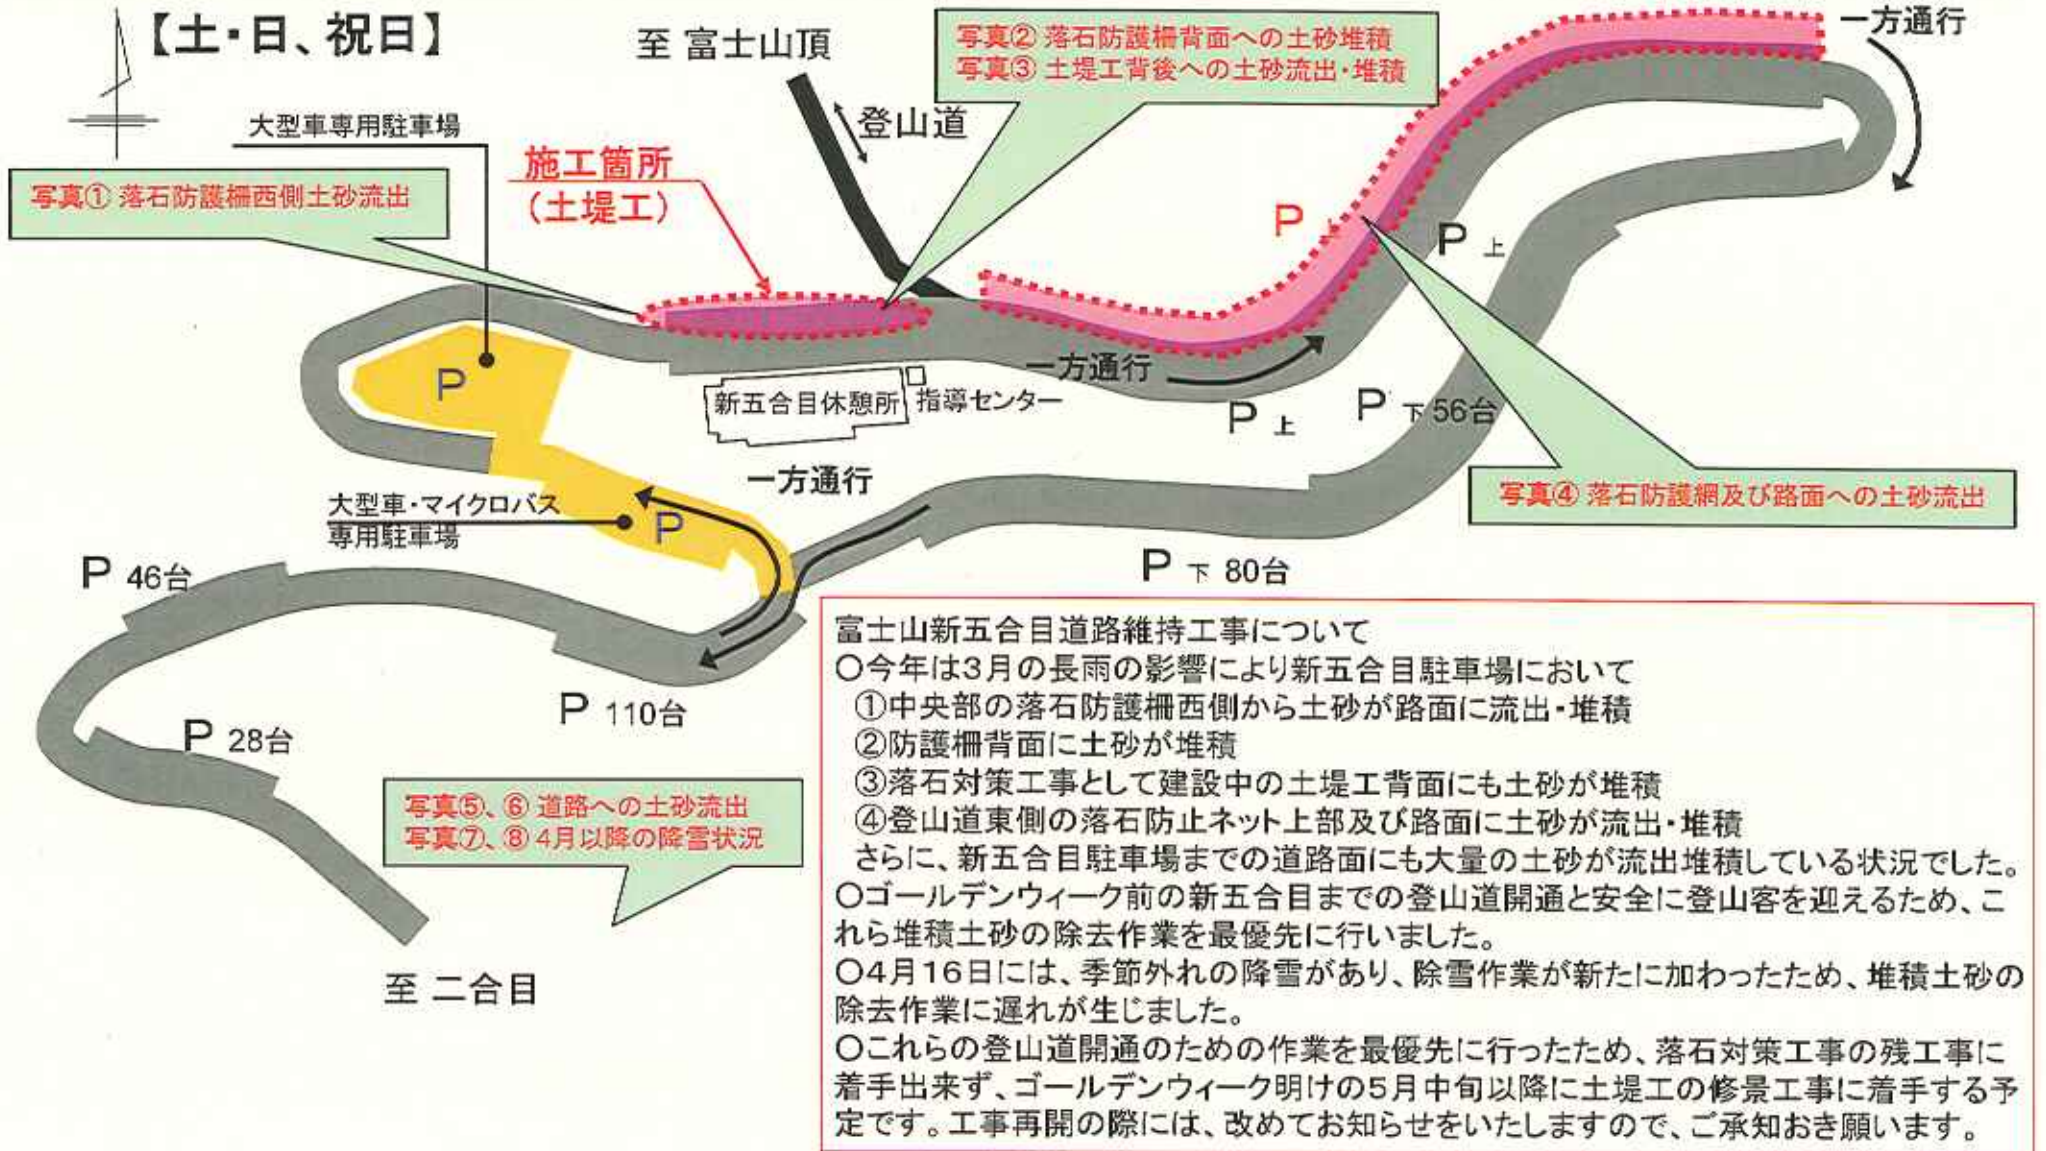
【土・日、祝日】

至 富士山頂

写真② 落石防護柵背面への土砂堆積
写真③ 土堤工背後への土砂流出・堆積

一方通行

登山道

大型車専用駐車場

施工箇所
（土堤工）

写真① 落石防護柵西側土砂流出

P

P 上

P

一方通行

新五合目休憩所

指導センター

P 上

P 下 56台

一方通行

写真④ 落石防護網及び路面への土砂流出

大型車・マイクロバス専用駐車場

P

P 46台

P 下 80台

P 110台

P 28台

写真⑤、⑥ 道路への土砂流出
写真⑦、⑧ 4月以降の降雪状況

至 二合目

富士山新五合目道路維持工事について
○今年は3月の長雨の影響により新五合目駐車場において
①中央部の落石防護柵西側から土砂が路面に流出・堆積
②防護柵背面に土砂が堆積
③落石対策工事として建設中の土堤工背面にも土砂が堆積
④登山道東側の落石防止ネット上部及び路面に土砂が流出・堆積
さらに、新五合目駐車場までの道路面にも大量の土砂が流出堆積している状況でした。
○ゴールデンウィーク前の新五合目までの登山道開通と安全に登山客を迎えるため、これら堆積土砂の除去作業を最優先に行いました。
○4月16日には、季節外れの降雪があり、除雪作業が新たに加わったため、堆積土砂の除去作業に遅れが生じました。
○これらの登山道開通のための作業を最優先に行ったため、落石対策工事の残工事に着手出来ず、ゴールデンウィーク明けの5月中旬以降に土堤工の修景工事に着手する予定です。工事再開の際には、改めてお知らせをいたしますので、ご承知おき願います。